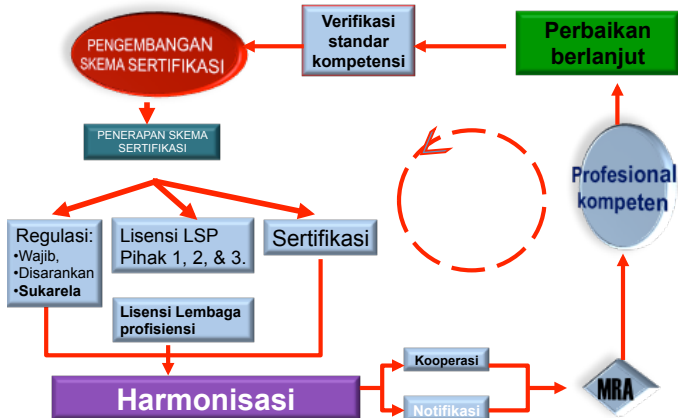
Verifikasi standar kompetensi

Perbaikan berlanjut

PENGEMBANGAN SKEMA SERTIFIKASI

PENERAPAN SKEMA SERTIFIKASI

Profesional kompeten

Regulasi:
•Wajib,
•Disarankan
•Sukarela

Lisensi LSP Pihak 1, 2, & 3.

Sertifikasi

Lisensi Lembaga profisiensi

Kooperasi

Notifikasi

MRA

Harmonisasi